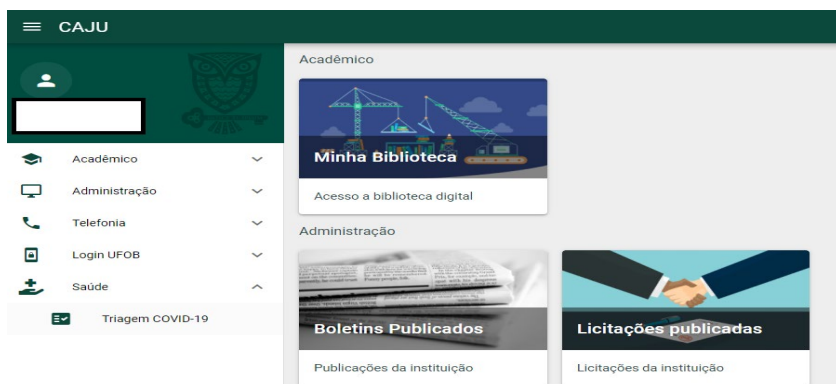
CAJU

Acadêmico
Administração
Telefonia
Login UFOB
Saúde
Triagem COVID-19

Acadêmico

Minha Biblioteca

Acesso a biblioteca digital

Administração

Boletins Publicados

Publicações da instituição

Licitações publicadas

Licitações da instituição